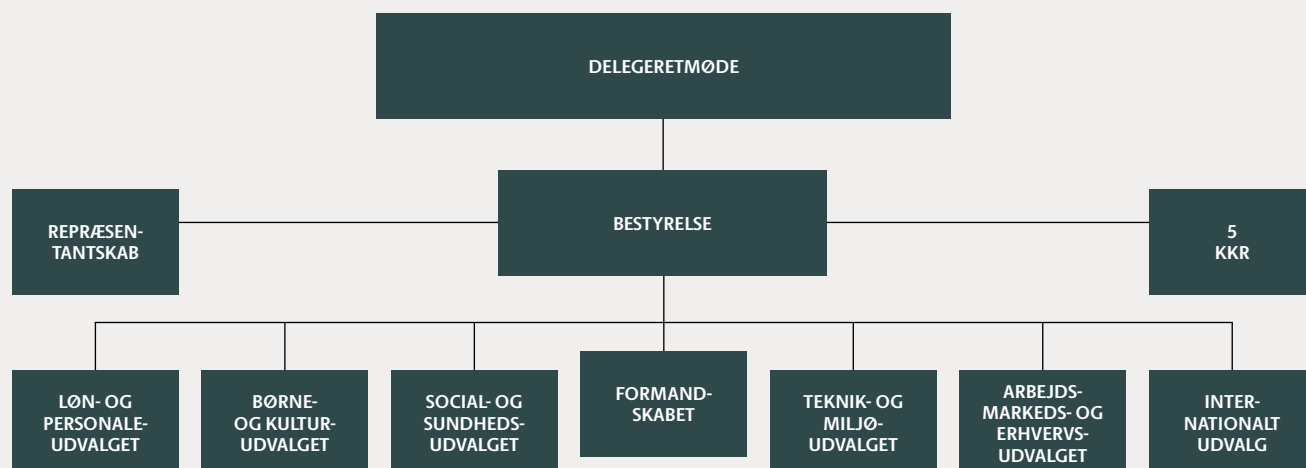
DELEGERETMØDE

REPRÆSENTANTSKAB

BESTYRELSE

5 KKR

LØN- OG PERSONALEUDVALGET

BØRNE- OG KULTURUDVALGET

SOCIAL- OG SUNDHEDSUDVALGET

FORMANDSKABET

TEKNIK- OG MILJØUDVALGET

ARBEJDSMARKEDS- OG ERHVERVSUDVALGET

INTERNATIONALT UDVALG